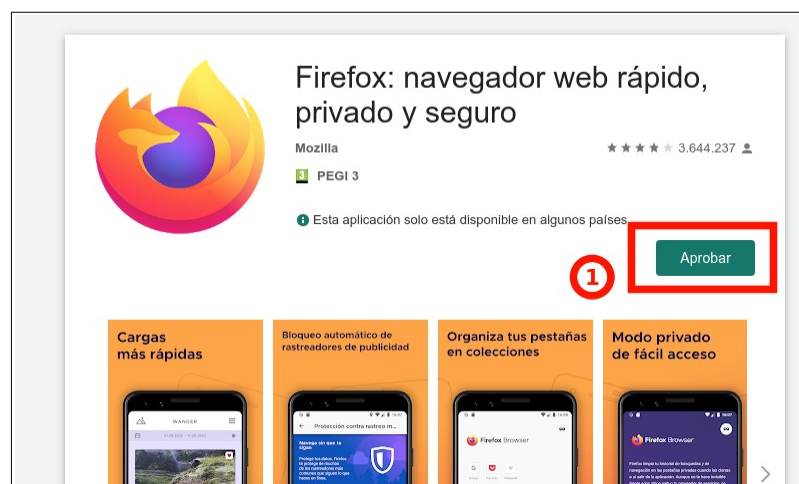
Firefox: navegador web rápido, privado y seguro

Mozilla

3.644.237

3 PEGI 3

Esta aplicación solo está disponible en algunos países.

1

Aprobar

Cargas más rápidas

WANDER

Bloqueo automático de rastreadores de publicidad

Protección contra rastreo m...

Navega sin que te sigan

Organiza tus pestañas en colecciones

Firefox Browser

Modo privado de fácil acceso

Firefox Browser